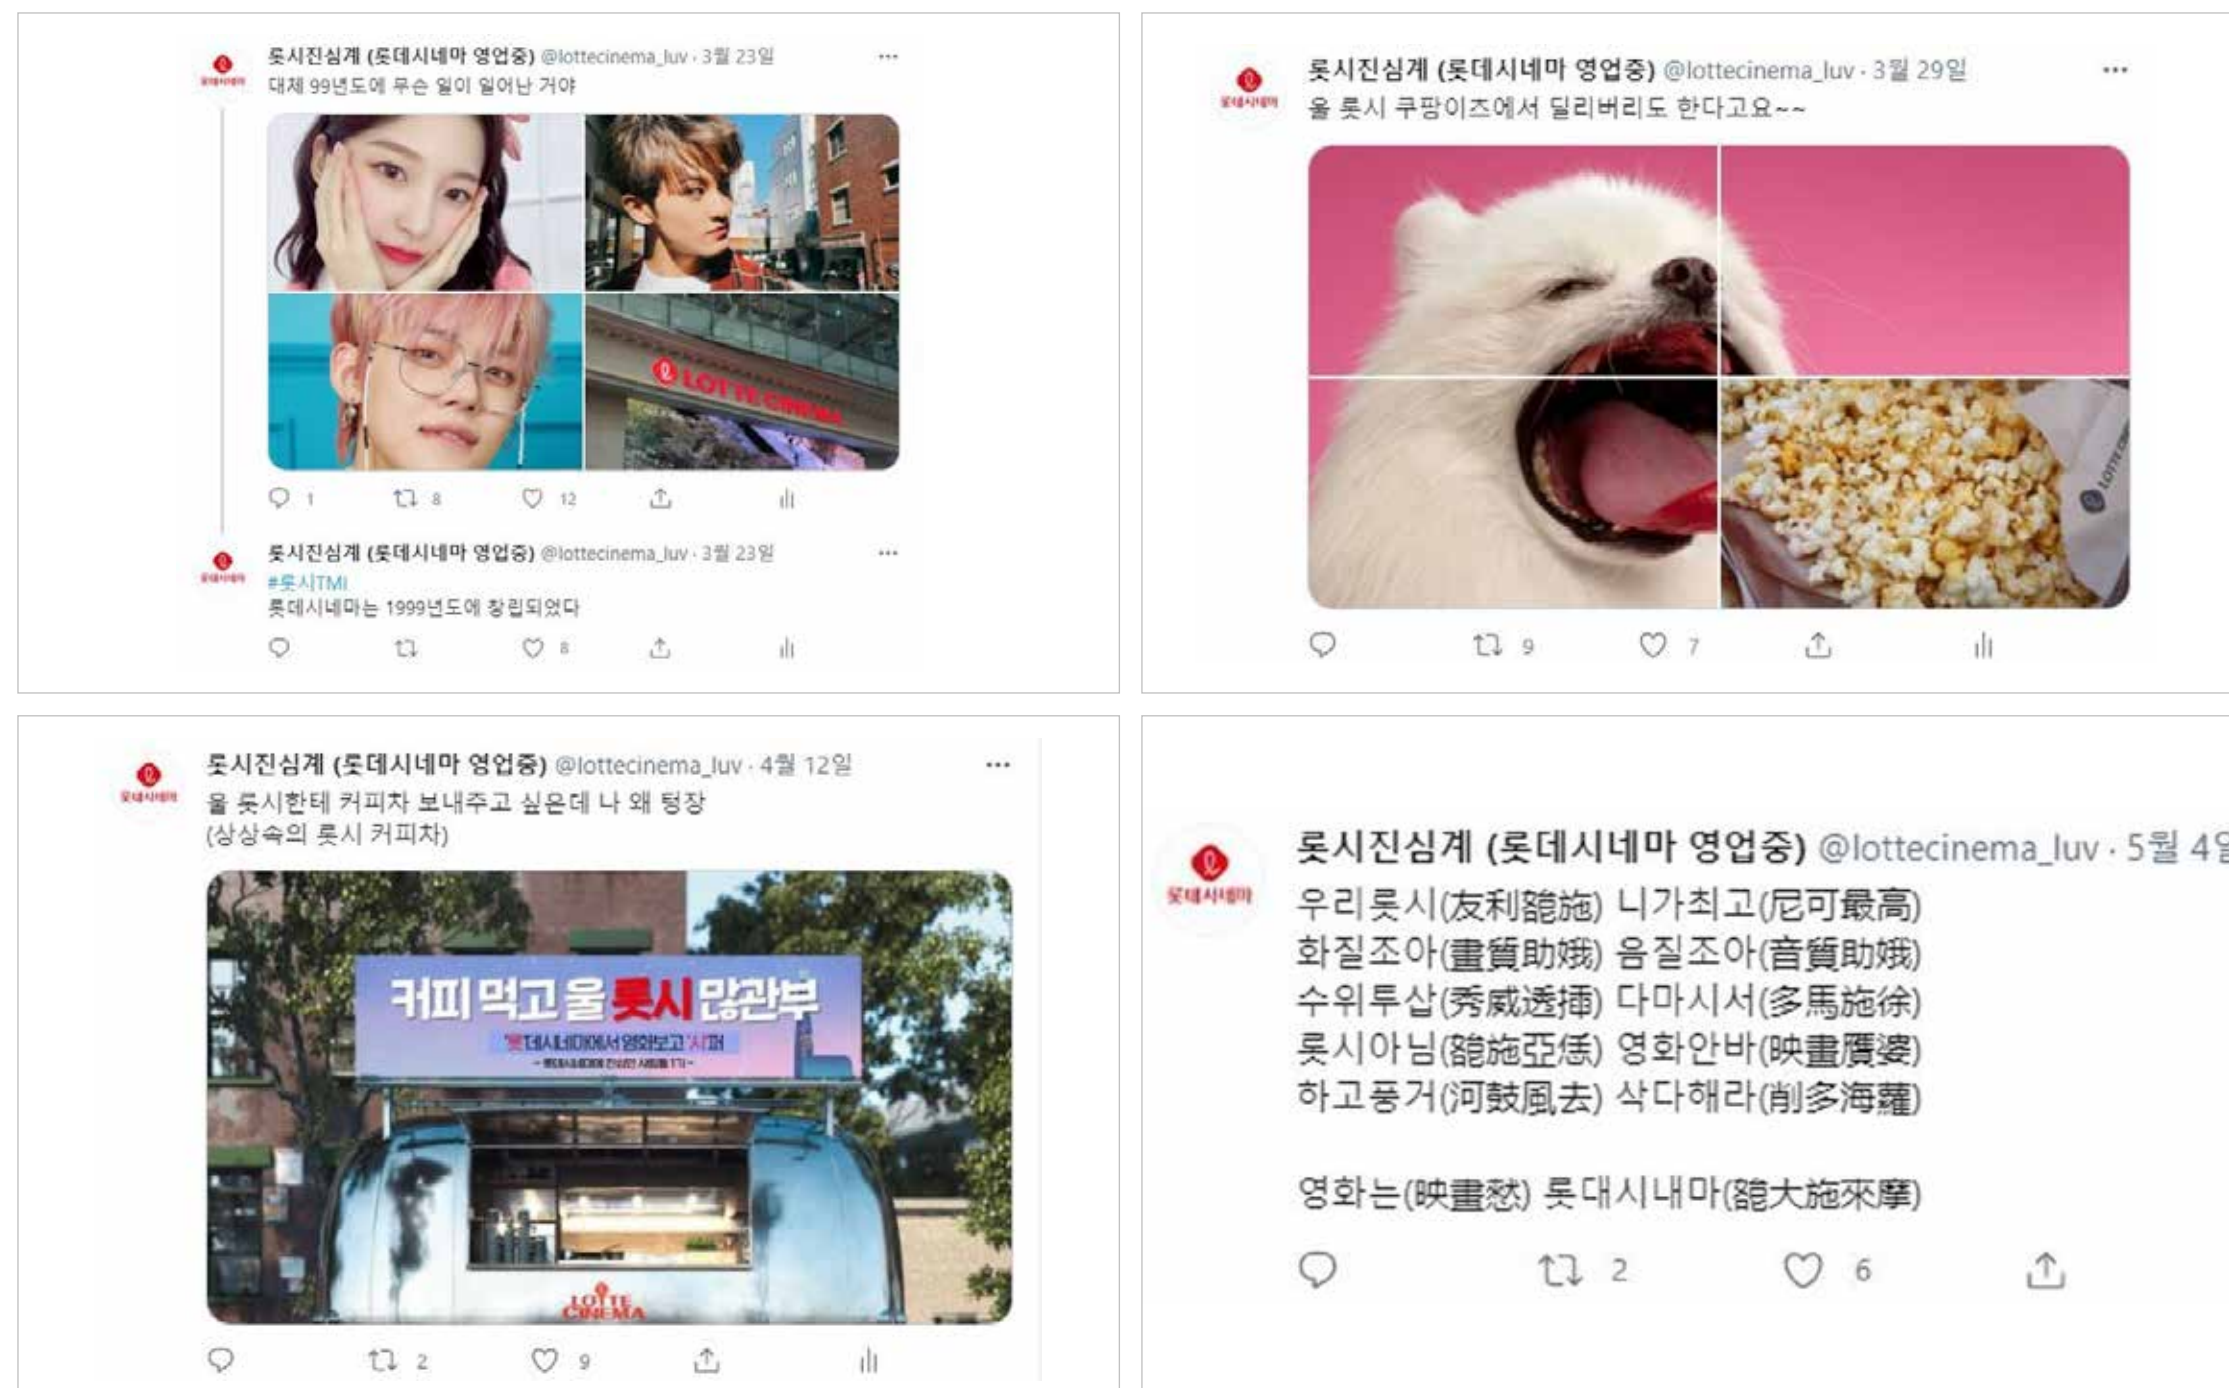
롯시진심계 (롯데시네마 영업중) @lottecinema_luv · 3월 23일
대체 99년도에 무슨 일이 일어난 거야

LOTTE CINEMA

1 8 12

롯시진심계 (롯데시네마 영업중) @lottecinema_luv · 3월 23일
#롯시TMI
롯데시네마는 1999년도에 창립되었다

8

롯시진심계 (롯데시네마 영업중) @lottecinema_luv · 3월 29일
올 롯시 쿠팡이츠에서 딜리버리도 한다고요~~

9 7

롯시진심계 (롯데시네마 영업중) @lottecinema_luv · 4월 12일
올 롯시한테 커피차 보내주고 싶은데 나 왜 텅장
(상상속의 롯시 커피차)

커피 먹고 울 롯시 많관부
'롯'데시네마에서 영화보고 '시'퍼
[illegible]

LOTTE CINEMA

2 9

롯시진심계 (롯데시네마 영업중) @lottecinema_luv · 5월 4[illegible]
우리롯시(友利篭施) 니가최고(尼可最高)
화질조아(畫質助娥) 음질조아(音質助娥)
수위투샵(秀威透插) 다마시서(多馬施徐)
롯시아님(篭施亞恁) 영화안바(映畫贋婆)
하고풍거(河鼓風去) 삭다해라(削多海蘿)

영화는(映畫愁) 롯대시내마(篭大施來摩)

2 6